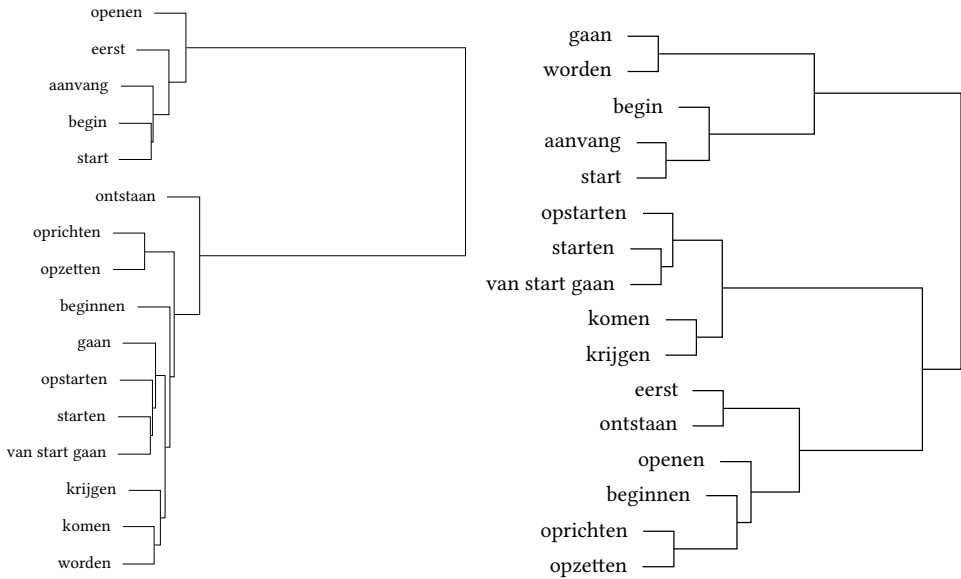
openen
eerst
aanvang
begin
start
ontstaan
oprichten
opzetten
beginnen
gaan
opstarten
starten
van start gaan
krijgen
komen
worden

gaan
worden
begin
aanvang
start
opstarten
starten
van start gaan
komen
krijgen
eerst
ontstaan
openen
beginnen
oprichten
opzetten